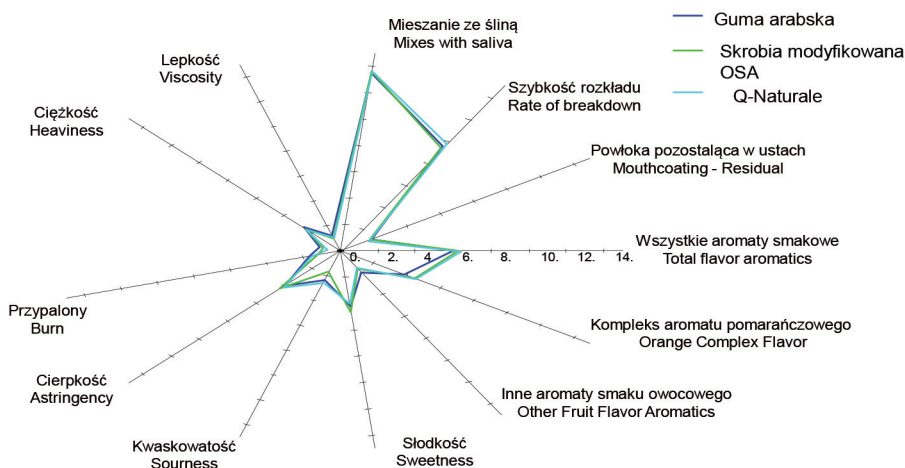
Guma arabska
Skrobia modyfikowana OSA
Q-Naturale

Mieszanie ze śliną
Mixes with saliva

Szybkość rozkładu
Rate of breakdown

Powłoka pozostałąca w ustach
Mouthcoating - Residual

Wszystkie aromaty smakowe
Total flavor aromatics

Kompleks aromatu pomarańczowego
Orange Complex Flavor

Inne aromaty smaku owocowego
Other Fruit Flavor Aromatics

Słodkość
Sweetness

Kwaskowatość
Sourness

Cierpkość
Astringency

Przypalony
Burn

Ciężkość
Heaviness

Lepkość
Viscosity

0. 2. 4 6. 8. 10. 12. 14.